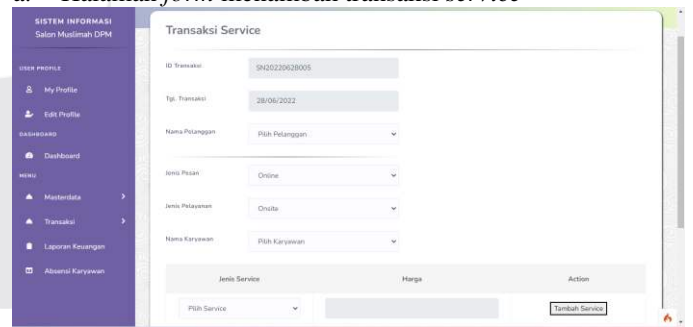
a. Halaman form Menambah Transaksi Service

SISTEM INFORMASI
Salon Muslimah DPM

USER PROFILE
My Profile
Edit Profile
DASHBOARD
Dashboard
MENU
Masterdata
Transaksi
Laporan Keuangan
Absensi Karyawan

Transaksi Service

ID Transaksi
SN20220628005
Tgl. Transaksi
28/06/2022
Nama Pelanggan
Pilih Pelanggan
Jenis Pesan
Online
Jenis Pelayanan
Onsite
Nama Karyawan
Pilih Karyawan

| Jenis Service | Harga | Action |
|---|---|---|
| Pilih Service | | Tambah Service |